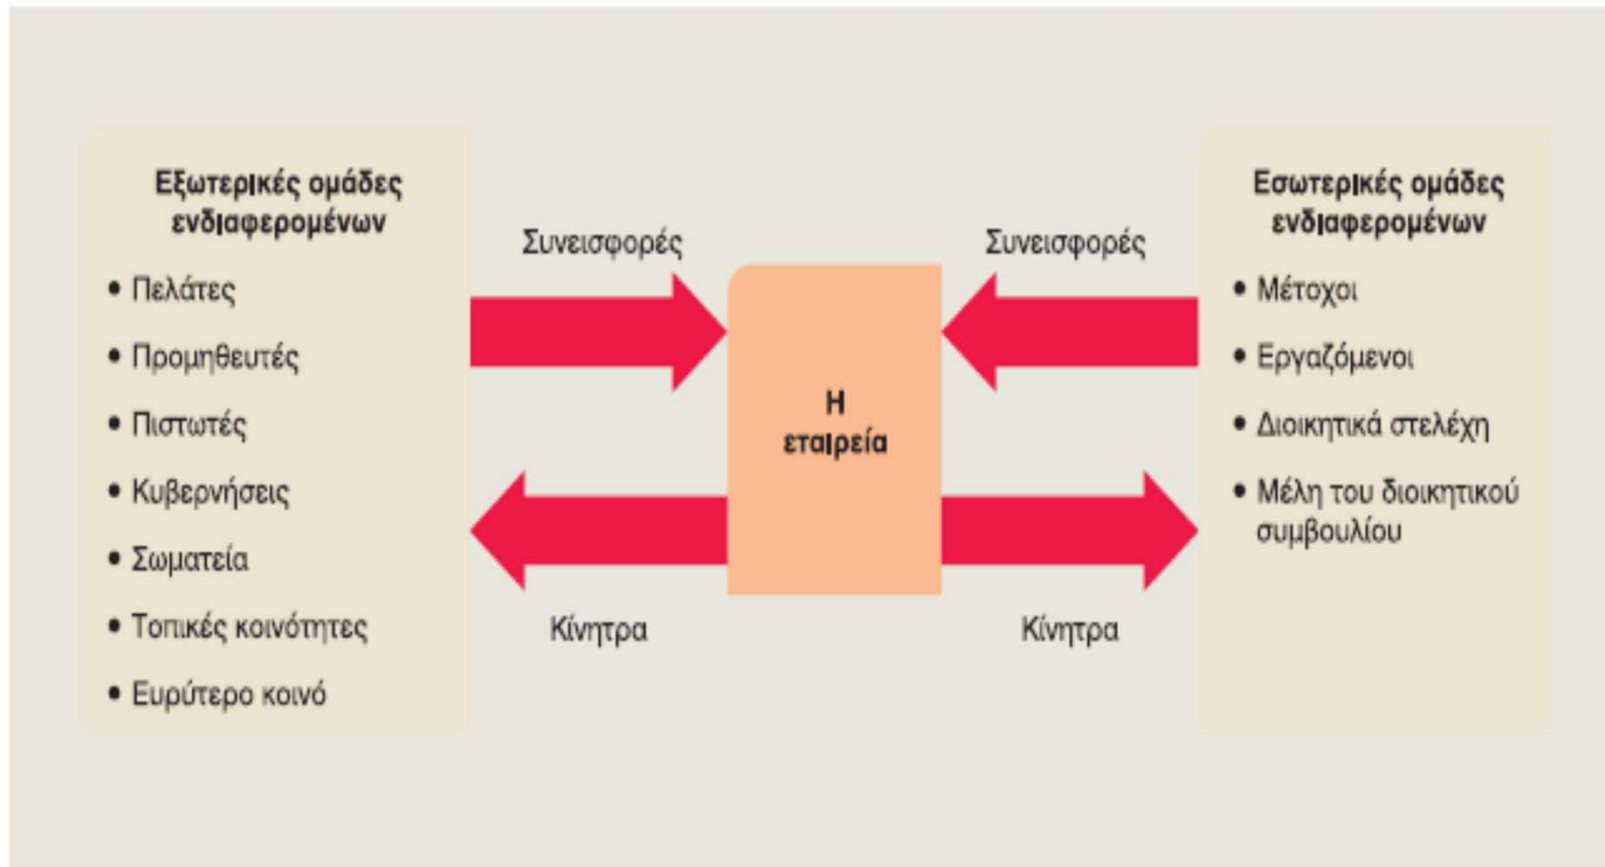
Εξωτερικές ομάδες ενδιαφερομένων

- Πελάτες
- Προμηθευτές
- Πιστωτές
- Κυβερνήσεις
- Σωματεία
- Τοπικές κοινότητες
- Ευρύτερο κοινό

Συνεισφορές

Κίνητρα

Η εταιρεία

Συνεισφορές

Κίνητρα

Εσωτερικές ομάδες ενδιαφερομένων

- Μέτοχοι
- Εργαζόμενοι
- Διοικητικά στελέχη
- Μέλη του διοικητικού συμβουλίου